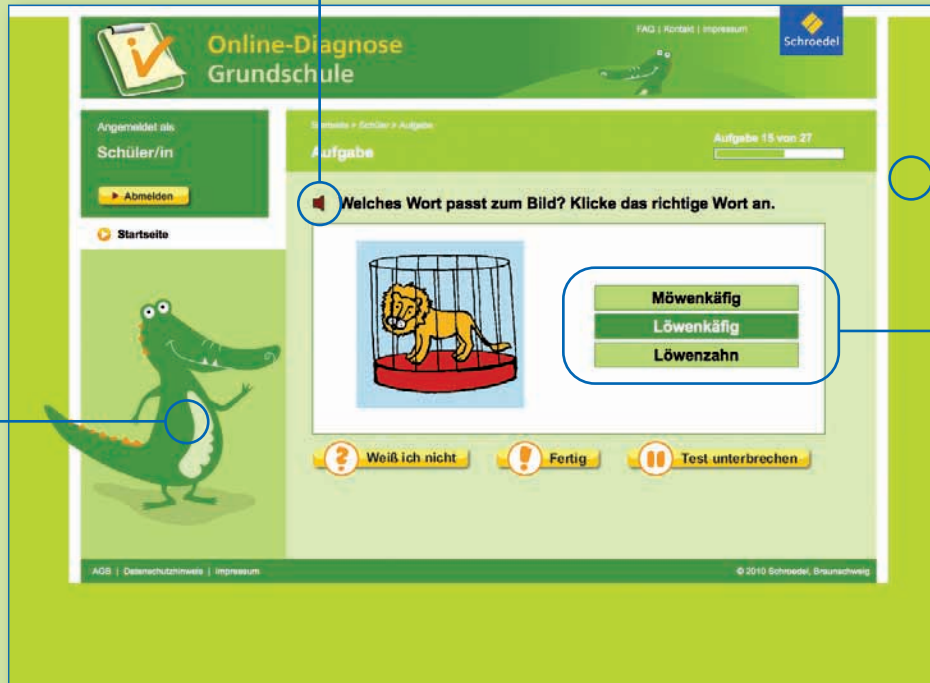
Online-Diagnose
Grundschule

FAQ | Kontakt | Impressum

Schroedel

Angemeldet als
Schüler/in

Abmelden

Startseite

Startseite > Schüler > Aufgabe

Aufgabe

Aufgabe 15 von 27

Welches Wort passt zum Bild? Klicke das richtige Wort an.

Möwenkäfig
Löwenkäfig
Löwenzahn

Weiß ich nicht
Fertig
Test unterbrechen

AGB | Datenschutzhinweis | Impressum

© 2010 Schroedel, Braunschweig